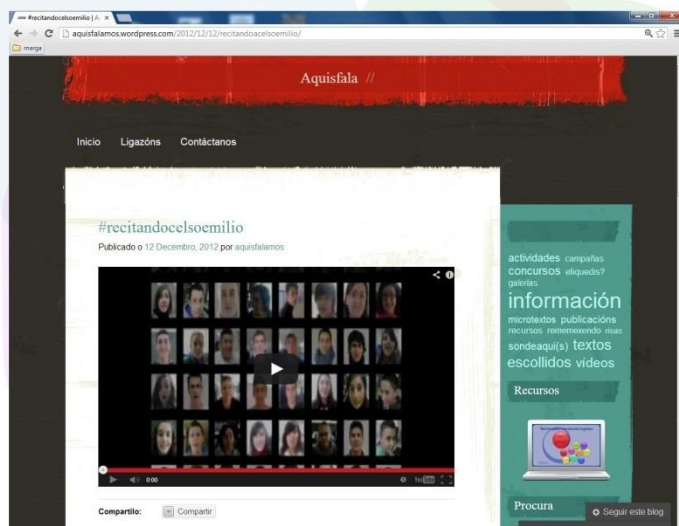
#recitandocelsoemilio | A ×

aquisfalamos.wordpress.com/2012/12/12/recitandoacelsoemilio/

merge

Aquisfala //

Inicio Ligazóns Contáctanos

#recitandocelsoemilio

Publicado o 12 Decembro, 2012 por aquisfalamos

0:00

actividades campañas concursos etiquedis? galerías información microtextos publicacións recursos rememexendo risas sondeaquí(s) textos escollidos vídeos

Recursos

Procura

Compartilo: Compartir

Seguir este blog